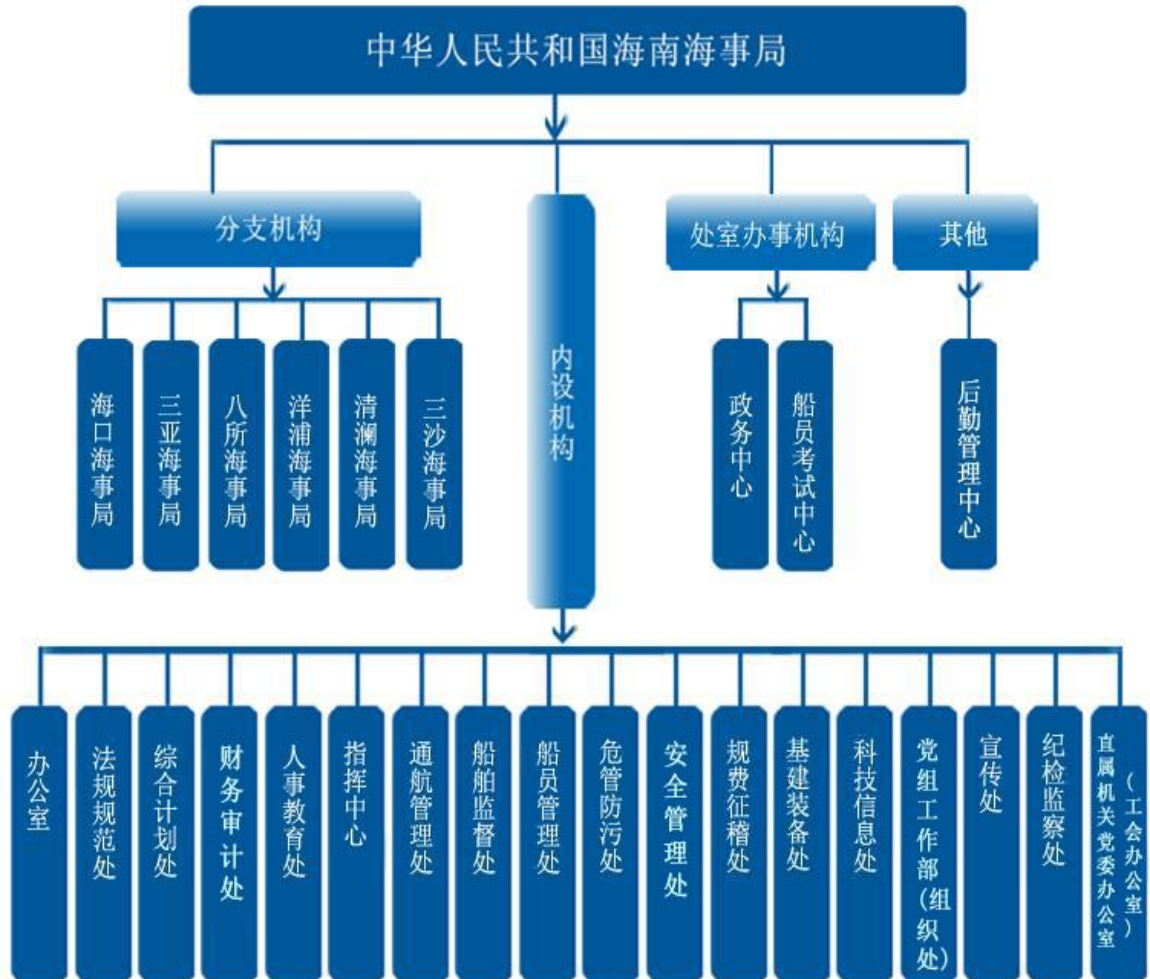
中华人民共和国海南海事局

分支机构

内设机构

处室办事机构

其他

海口海事局

三亚海事局

八所海事局

洋浦海事局

清澜海事局

三沙海事局

政务中心

船员考试中心

后勤管理中心

办公室

法规规范处

综合计划处

财务审计处

人事教育处

指挥中心

通航管理处

船舶监督处

船员管理处

危管防污处

安全管理处

规费征稽处

基建装备处

科技信息处

党组工作部（组织处）

宣传处

纪检监察处

直属机关党委办公室（工会办公室）